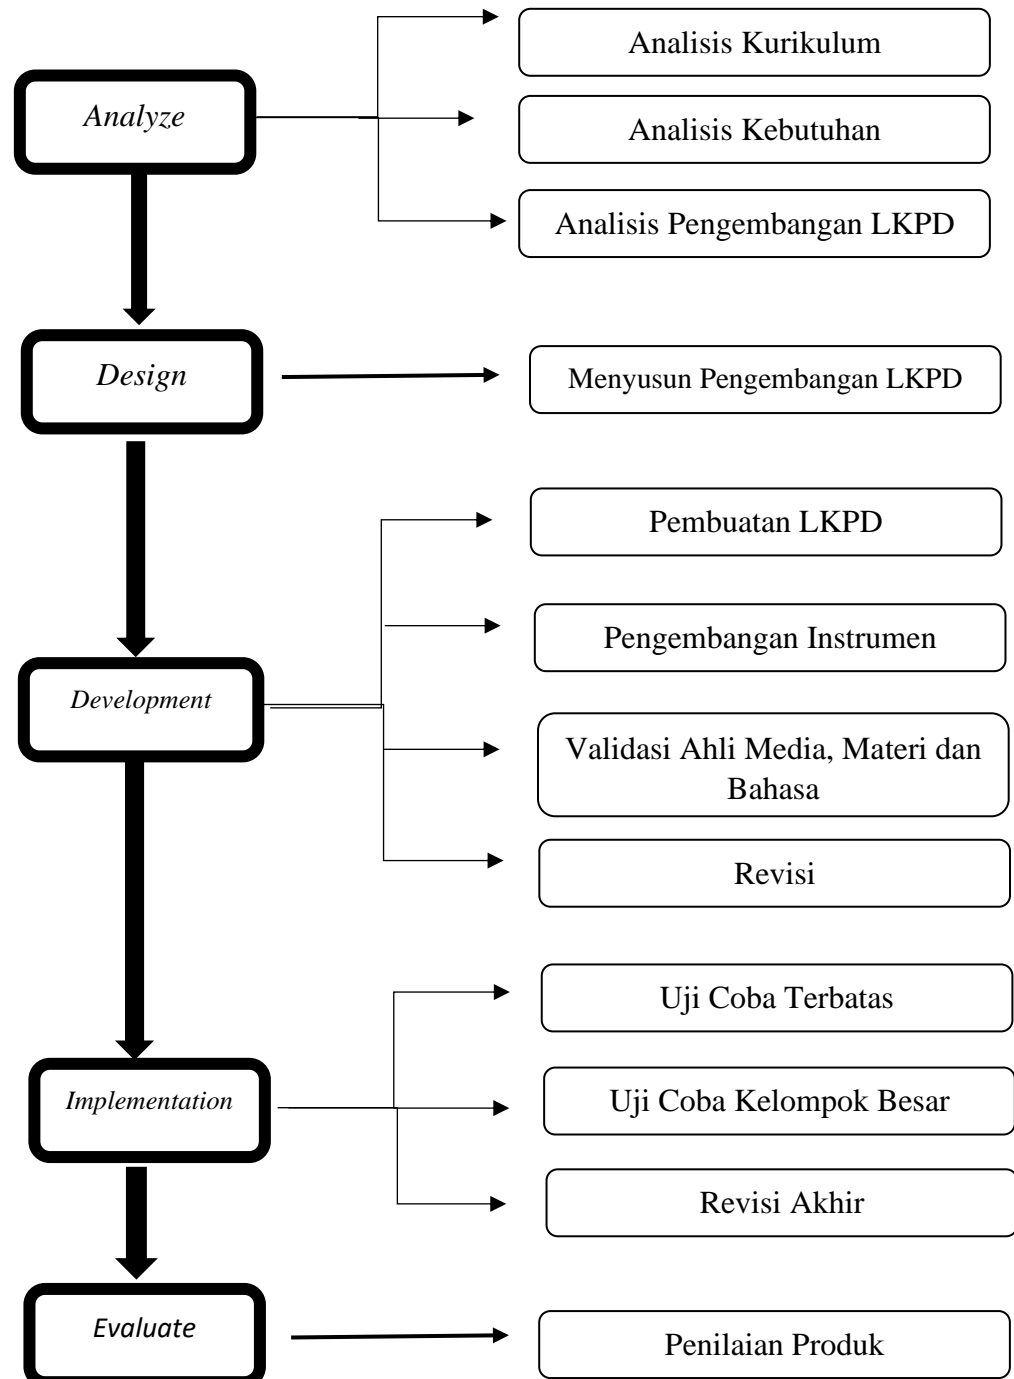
Analyze

Analisis Kurikulum

Analisis Kebutuhan

Analisis Pengembangan LKPD

Design

Menyusun Pengembangan LKPD

Development

Pembuatan LKPD

Pengembangan Instrumen

Validasi Ahli Media, Materi dan Bahasa

Revisi

Implementation

Uji Coba Terbatas

Uji Coba Kelompok Besar

Revisi Akhir

Evaluate

Penilaian Produk